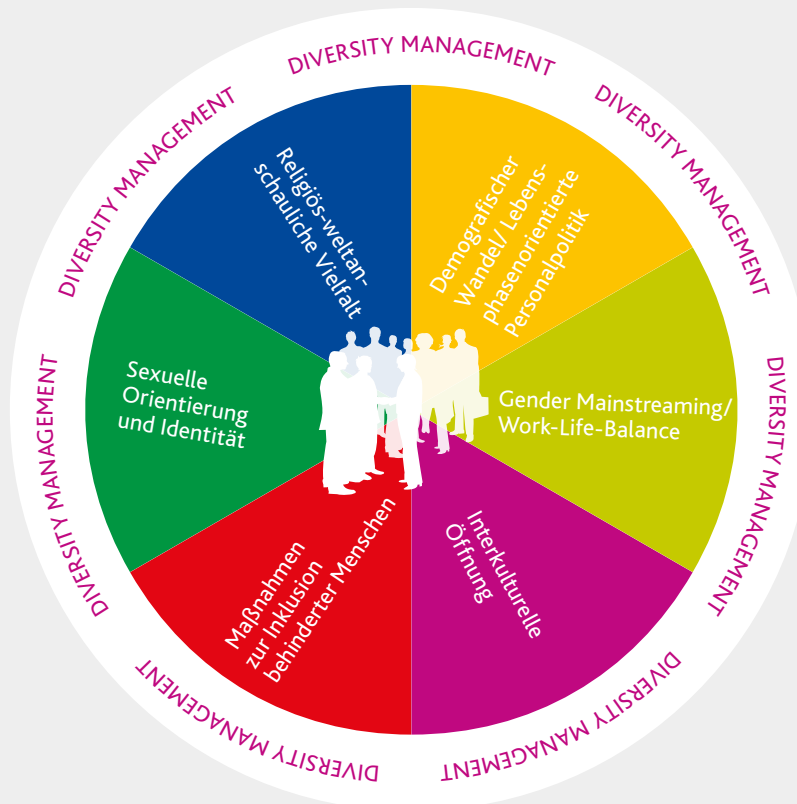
DIVERSITY MANAGEMENT

DIVERSITY MANAGEMENT

DIVERSITY MANAGEMENT

DIVERSITY MANAGEMENT

DIVERSITY MANAGEMENT

DIVERSITY MANAGEMENT

DIVERSITY MANAGEMENT

Religiös-weltanschauliche Vielfalt

Demografischer Wandel/ Lebensphasenorientierte Personalpolitik

Sexuelle Orientierung und Identität

Gender Mainstreaming/ Work-Life-Balance

Maßnahmen zur Inklusion behinderter Menschen

Interkulturelle Öffnung